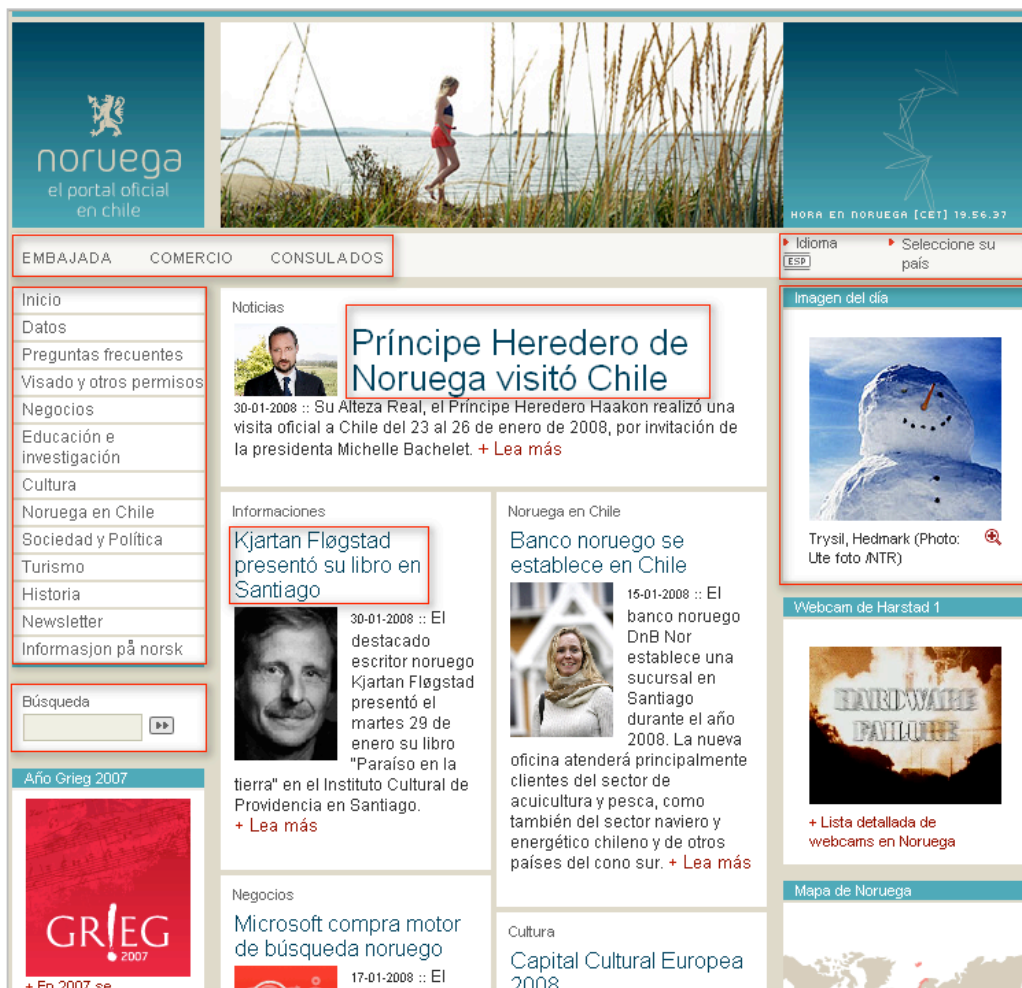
noruega
el portal oficial
en chile

HORA EN NORUEGA [CET] 19.56.37

EMBAJADA COMERCIO CONSULADOS

Idioma
ESP
Seleccione su país

Inicio
Datos
Preguntas frecuentes
Visado y otros permisos
Negocios
Educación e investigación
Cultura
Noruega en Chile
Sociedad y Política
Turismo
Historia
Newsletter
Informasjon på norsk

Búsqueda

Año Grieg 2007

GRIEG 2007

+ En 2007 se

Noticias

Príncipe Heredero de Noruega visitó Chile

30-01-2008 :: Su Alteza Real, el Príncipe Heredero Haakon realizó una visita oficial a Chile del 23 al 26 de enero de 2008, por invitación de la presidenta Michelle Bachelet. + Lea más

Informaciones

Kjartan Fløgstad presentó su libro en Santiago

30-01-2008 :: El destacado escritor noruego Kjartan Fløgstad presentó el martes 29 de enero su libro "Paraíso en la tierra" en el Instituto Cultural de Providencia en Santiago.
+ Lea más

Noruega en Chile

Banco noruego se establece en Chile

15-01-2008 :: El banco noruego DnB Nor establece una sucursal en Santiago durante el año 2008. La nueva oficina atenderá principalmente clientes del sector de acuicultura y pesca, como también del sector naviero y energético chileno y de otros países del cono sur. + Lea más

Negocios

Microsoft compra motor de búsqueda noruego

17-01-2008 :: El

Cultura

Capital Cultural Europea 2008

Imagen del día

Trysil, Hedmark (Photo: Ute foto /NTR)

Webcam de Harstad 1

HARDWARE FAILURE

+ Lista detallada de webcams en Noruega

Mapa de Noruega